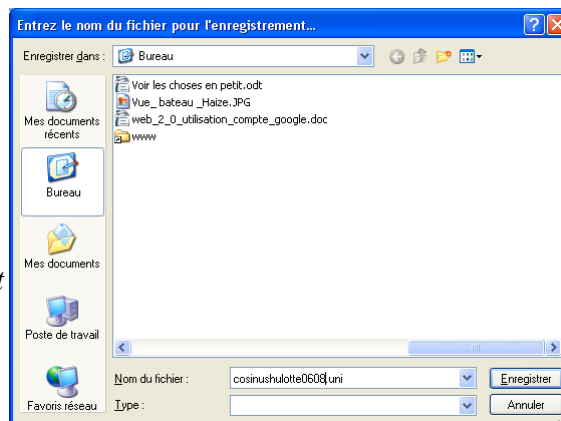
Entrez le nom du fichier pour l'enregistrement...

Enregistrer dans : Bureau

Mes documents récents

Bureau

Mes documents

Poste de travail

Favoris réseau

Voir les choses en petit.odt
Vue_ bateau _Haize.JPG
web_2_0_utilisation_compte_google.doc
www

Nom du fichier : cosinushulotte0608.uni

Type :

Enregistrer

Annuler